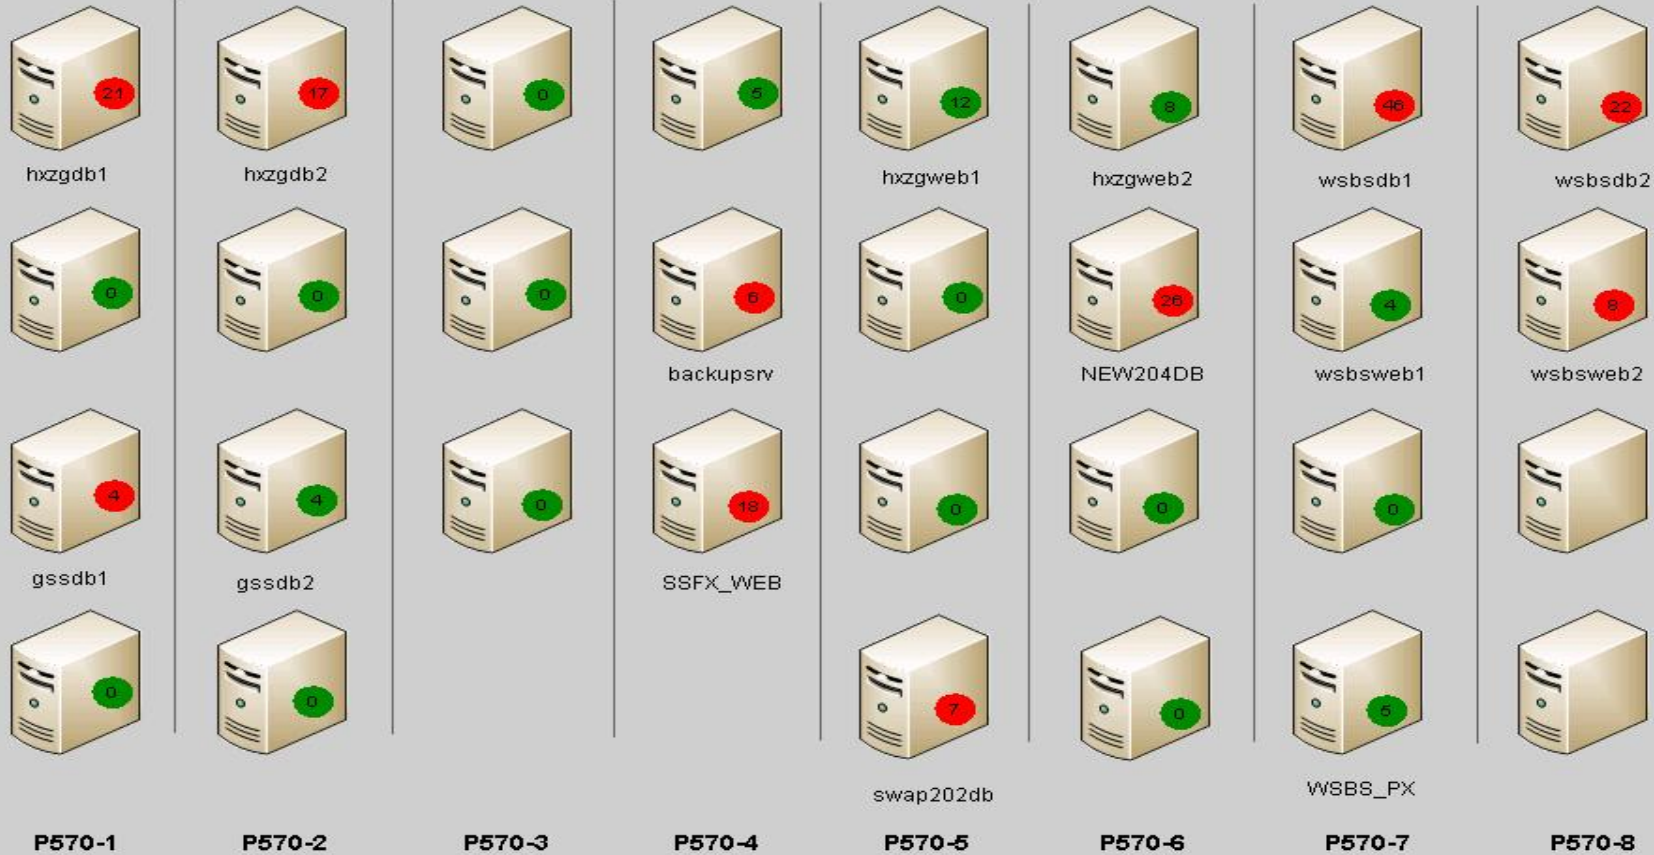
21
hxzgdb1
0
4
gssdb1
0
P570-1

17
hxzgdb2
0
4
gssdb2
0
P570-2

0
0
0
P570-3

5
6
backupsrv
18
SSFX_WEB
P570-4

12
hxzgweb1
0
0
7
swap202db
P570-5

8
hxzgweb2
26
NEW204DB
0
0
P570-6

46
wsbsdb1
4
wsbsweb1
0
5
WSBS_PX
P570-7

22
wsbsdb2
8
wsbsweb2
P570-8